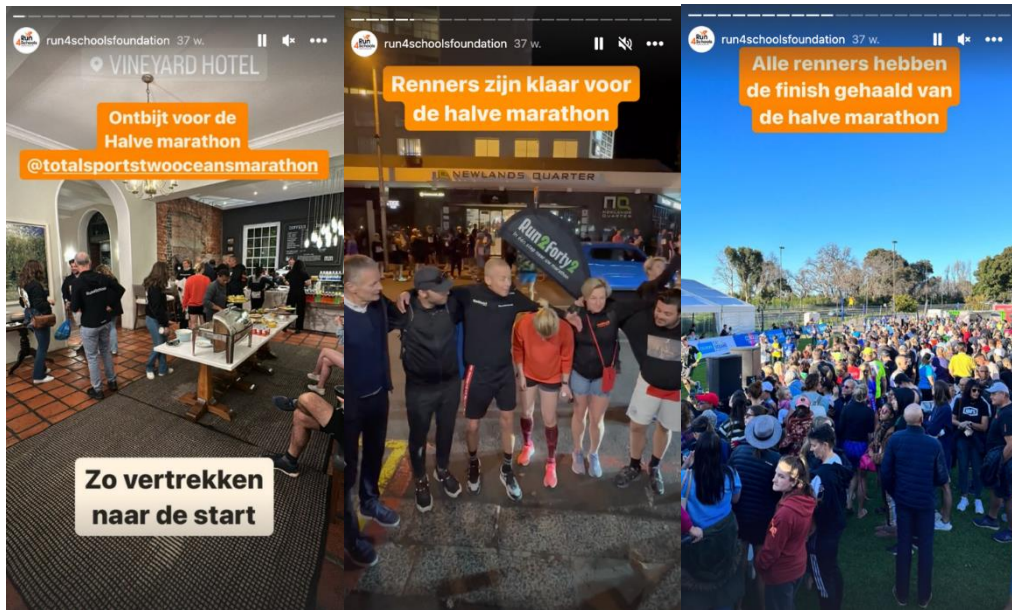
run4schoolsfoundation 37 w.

VINEYARD HOTEL

Ontbijt voor de Halve marathon @totalsportstwooceansmarathon

Zo vertrekken naar de start

run4schoolsfoundation 37 w.

Renners zijn klaar voor de halve marathon

NEWLANDS QUARTER

Run2Forty2

run4schoolsfoundation 37 w.

Alle renners hebben de finish gehaald van de halve marathon